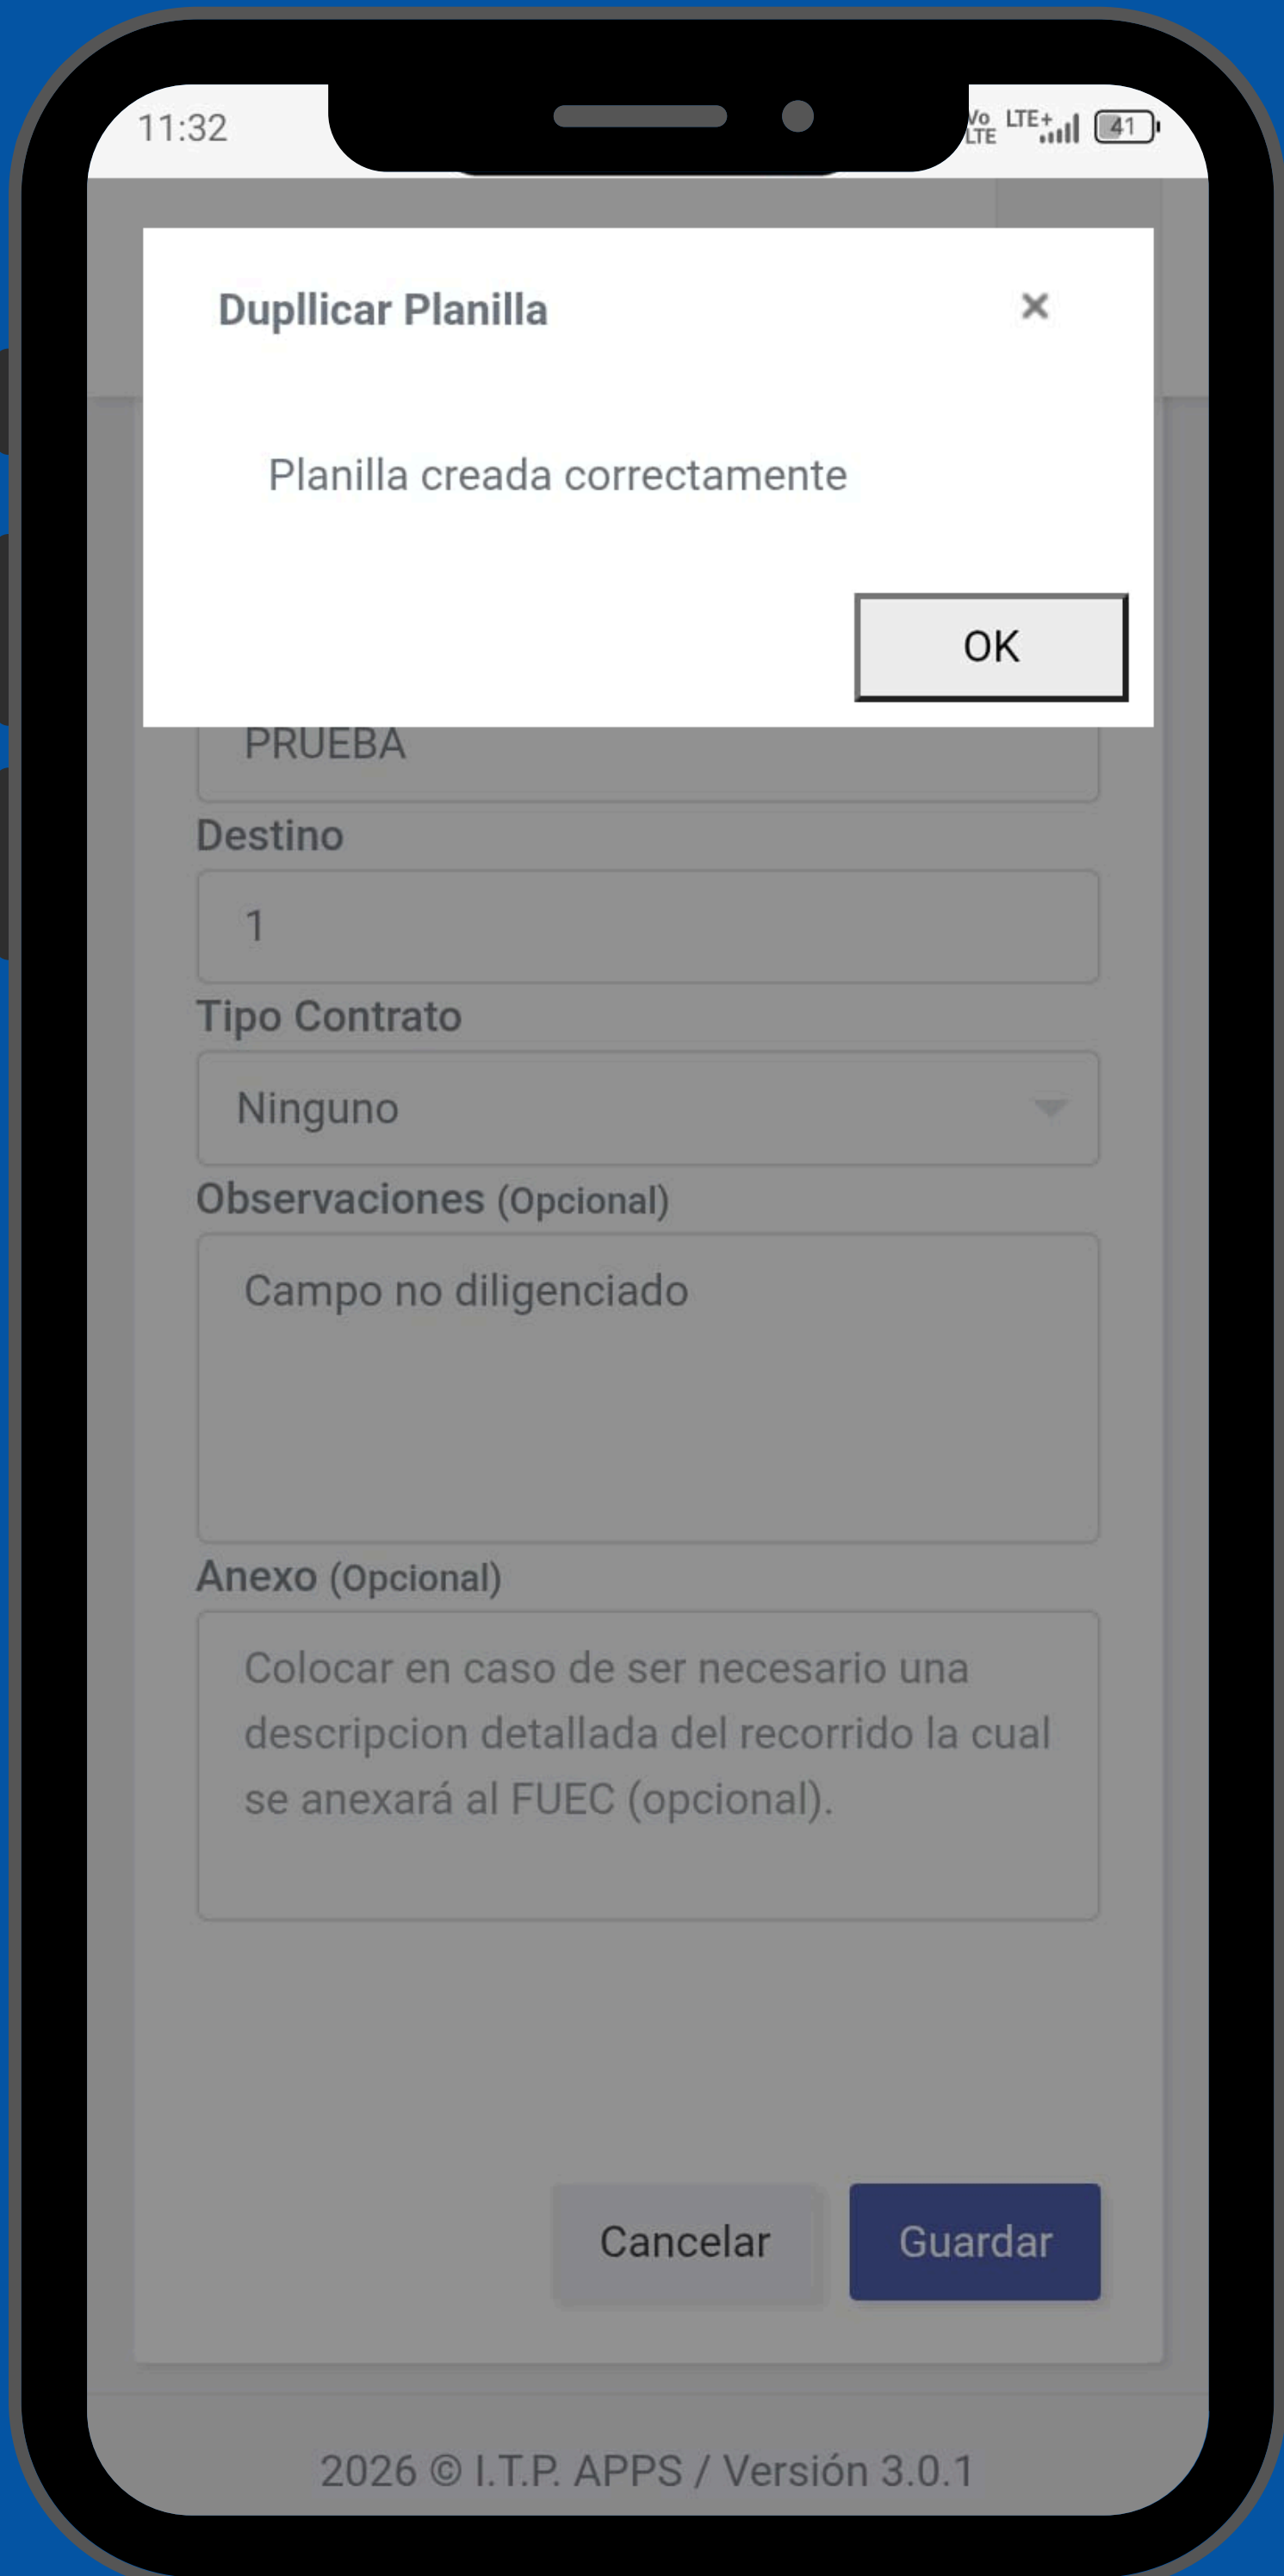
11:32

Vo LTE LTE+ 41

Dupllicar Planilla

×

Planilla creada correctamente

OK

PRUEBA

Destino

1

Tipo Contrato

Ninguno

Observaciones (Opcional)

Campo no diligenciado

Anexo (Opcional)

Colocar en caso de ser necesario una descripcion detallada del recorrido la cual se anexará al FUEC (opcional).

Cancelar

Guardar

2026 © I.T.P. APPS / Versión 3.0.1